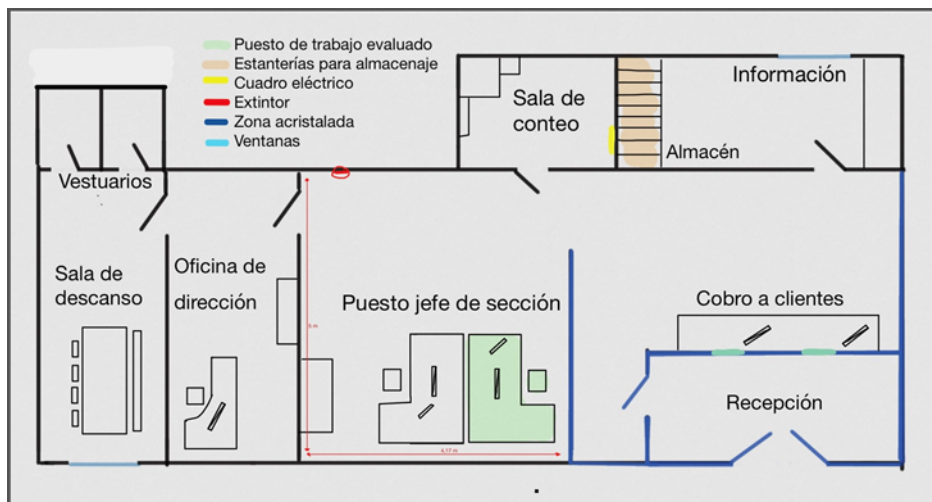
Puesto de trabajo evaluado
Estanterías para almacenaje
Cuadro eléctrico
Extintor
Zona acristalada
Ventanas

Sala de conteo

Información

Almacén

Vestuarios

Sala de descanso

Oficina de dirección

Puesto jefe de sección

5 m

4,17 m

Cobro a clientes

Recepción